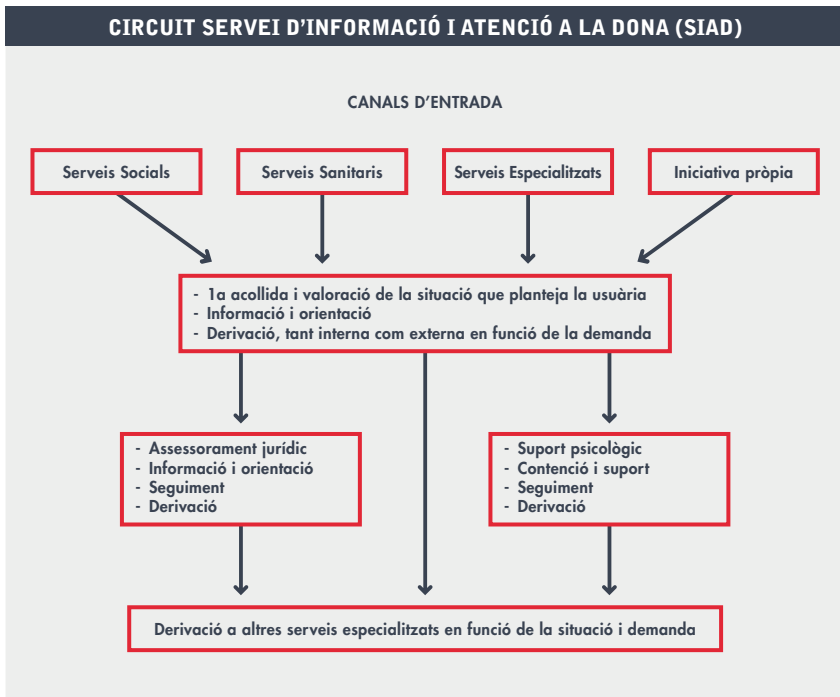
CIRCUIT SERVEI D'INFORMACIÓ I ATENCIÓ A LA DONA (SIAD)

CANALS D'ENTRADA

Serveis Socials

Serveis Sanitaris

Serveis Especialitzats

Iniciativa pròpia

- 1a acollida i valoració de la situació que planteja la usuària
- Informació i orientació
- Derivació, tant interna com externa en funció de la demanda

- Assessorament jurídic
- Informació i orientació
- Seguiment
- Derivació

- Suport psicològic
- Contenció i suport
- Seguiment
- Derivació

Derivació a altres serveis especialitzats en funció de la situació i demanda